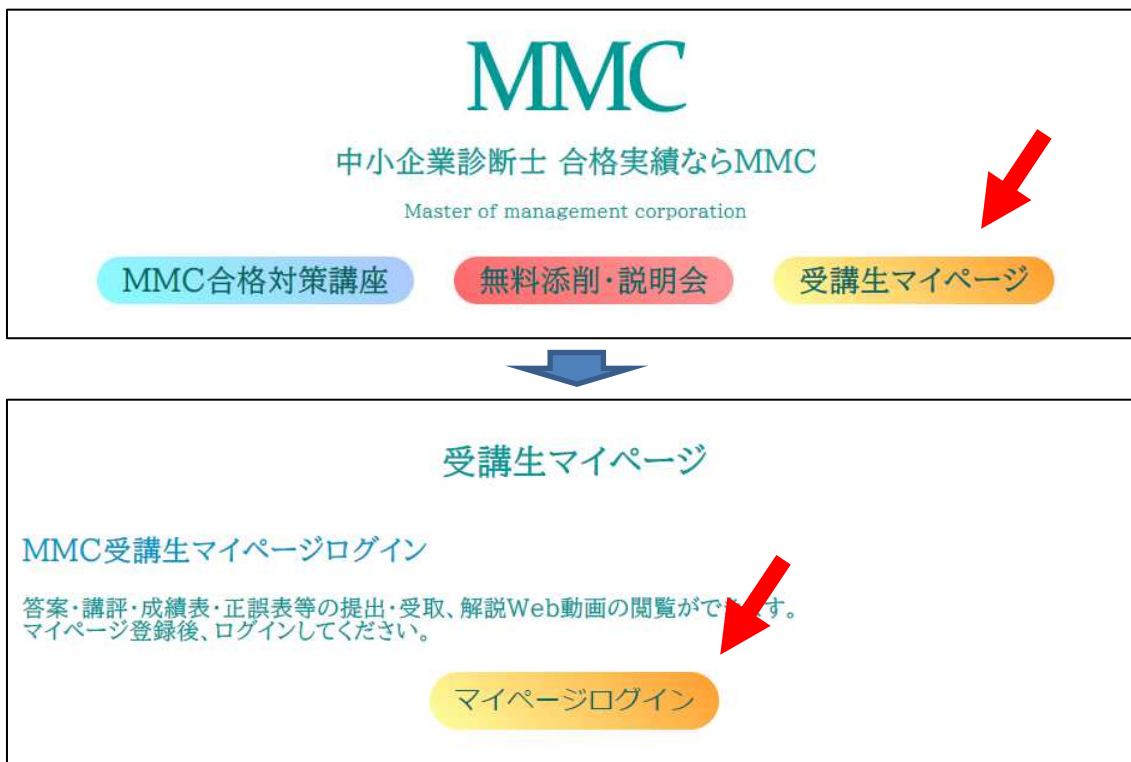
MMC

中小企業診断士 合格実績ならMMC

Master of management corporation

MMC合格対策講座

無料添削・説明会

受講生マイページ

受講生マイページ

MMC受講生マイページログイン

答案・講評・成績表・正誤表等の提出・受取、解説Web動画の閲覧ができます。
マイページ登録後、ログインしてください。

マイページログイン